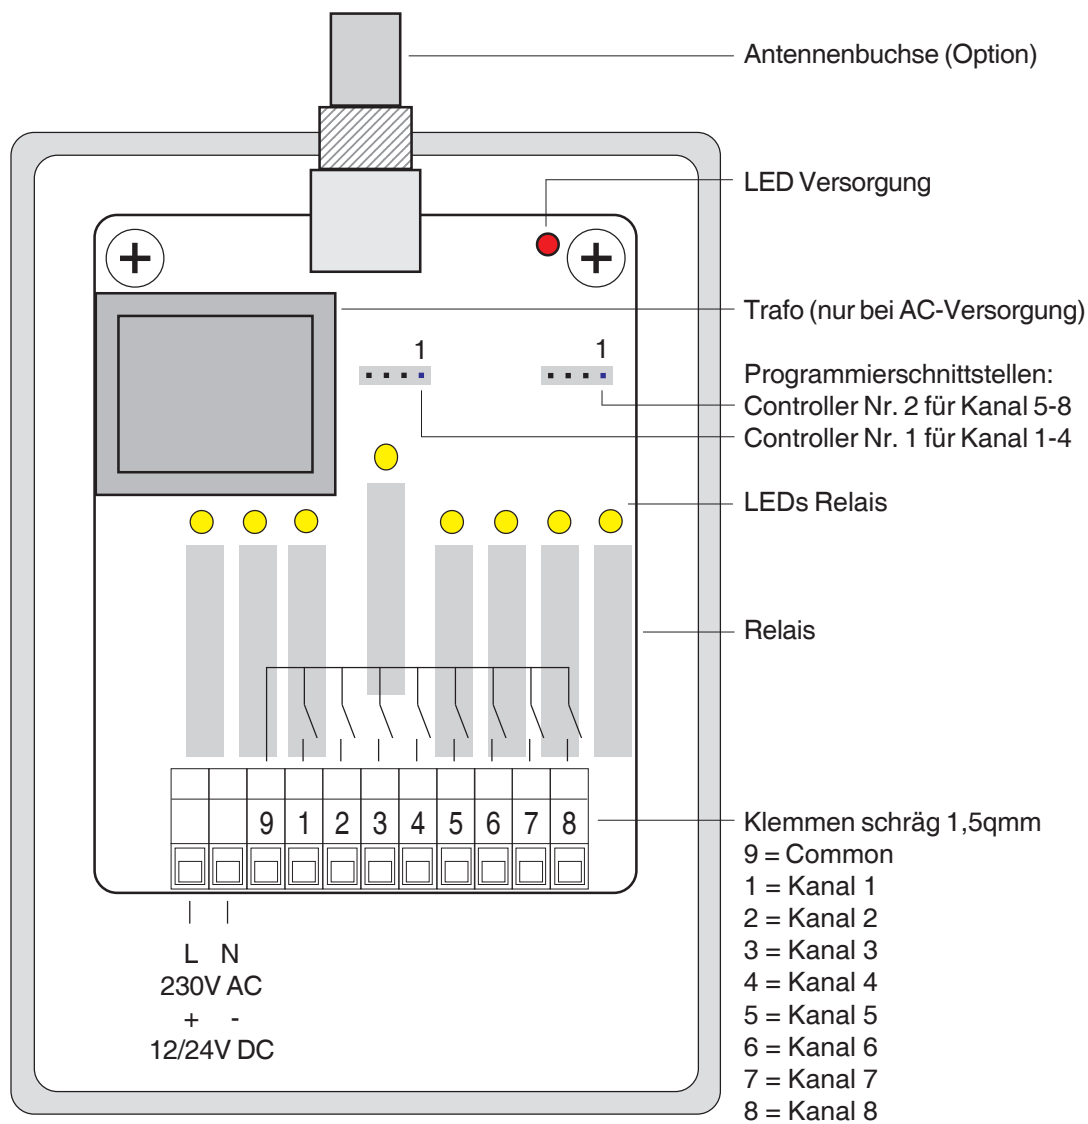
Antennenbuchse (Option)

LED Versorgung

Trafo (nur bei AC-Versorgung)

1

1

Programmierschnittstellen:
Controller Nr. 2 für Kanal 5-8
Controller Nr. 1 für Kanal 1-4

LEDs Relais

Relais

9 1 2 3 4 5 6 7 8

Klemmen schräg 1,5qmm
9 = Common
1 = Kanal 1
2 = Kanal 2
3 = Kanal 3
4 = Kanal 4
5 = Kanal 5
6 = Kanal 6
7 = Kanal 7
8 = Kanal 8

L N
230V AC
+ -
12/24V DC